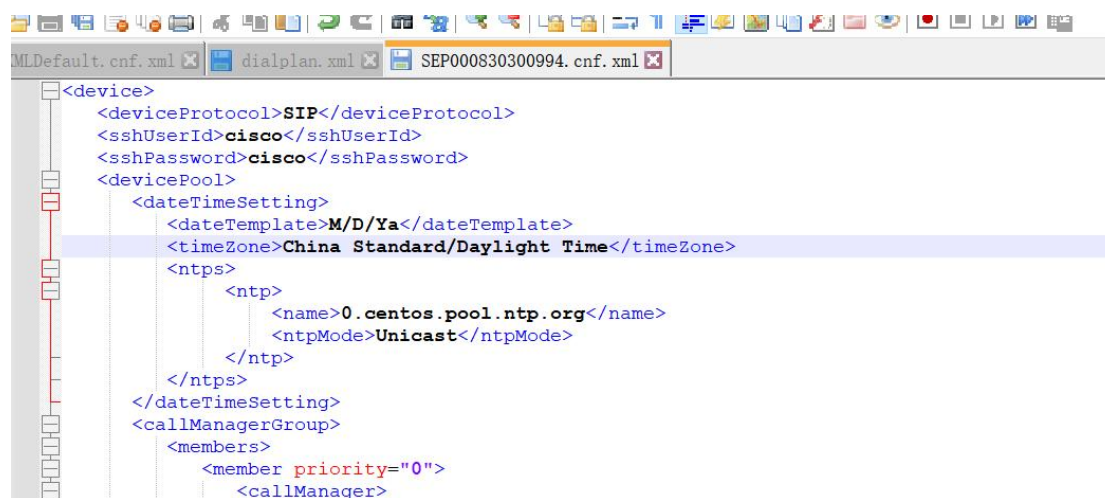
XMLDefault.cnf.xml dialplan.xml SEP000830300994.cnf.xml

<device>
<deviceProtocol>SIP</deviceProtocol>
<sshUserId>cisco</sshUserId>
<sshPassword>cisco</sshPassword>
<devicePool>
<dateTimeSetting>
<dateTemplate>M/D/Ya</dateTemplate>
<timeZone>China Standard/Daylight Time</timeZone>
<ntps>
<ntp>
<name>0.centos.pool.ntp.org</name>
<ntpMode>Unicast</ntpMode>
</ntp>
</ntps>
</dateTimeSetting>
<callManagerGroup>
<members>
<member priority="0">
<callManager>